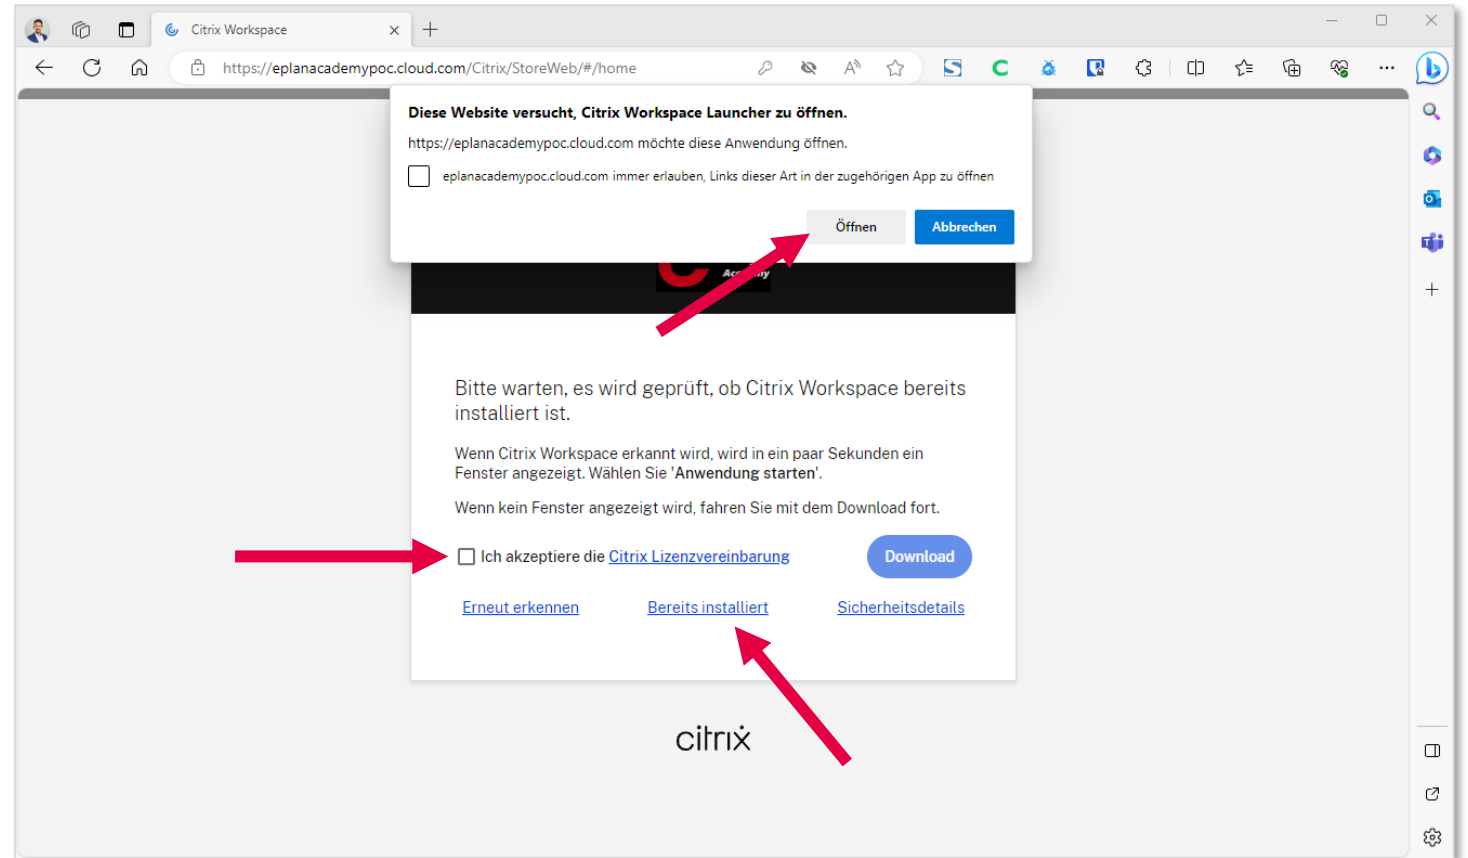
Citrix Workspace

https://eplanacademypoc.cloud.com/Citrix/StoreWeb/#/home

Diese Website versucht, Citrix Workspace Launcher zu öffnen.

https://eplanacademypoc.cloud.com möchte diese Anwendung öffnen.

eplanacademypoc.cloud.com immer erlauben, Links dieser Art in der zugehörigen App zu öffnen

Öffnen Abbrechen

Bitte warten, es wird geprüft, ob Citrix Workspace bereits installiert ist.

Wenn Citrix Workspace erkannt wird, wird in ein paar Sekunden ein Fenster angezeigt. Wählen Sie 'Anwendung starten'.

Wenn kein Fenster angezeigt wird, fahren Sie mit dem Download fort.

Ich akzeptiere die Citrix Lizenzvereinbarung

Download

Erneut erkennen Bereits installiert Sicherheitsdetails

citrix